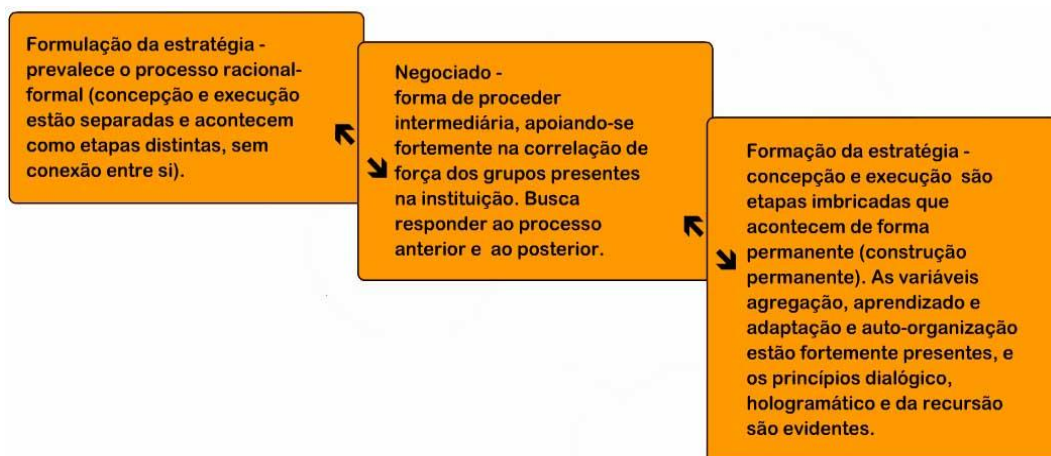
Formulação da estratégia - prevalece o processo racional-formal (concepção e execução estão separadas e acontecem como etapas distintas, sem conexão entre si).

Negociado - forma de proceder intermediária, apoiando-se fortemente na correlação de força dos grupos presentes na instituição. Busca responder ao processo anterior e ao posterior.

Formação da estratégia - concepção e execução são etapas imbricadas que acontecem de forma permanente (construção permanente). As variáveis agregação, aprendizado e adaptação e auto-organização estão fortemente presentes, e os princípios dialógico, hologramático e da recursão são evidentes.